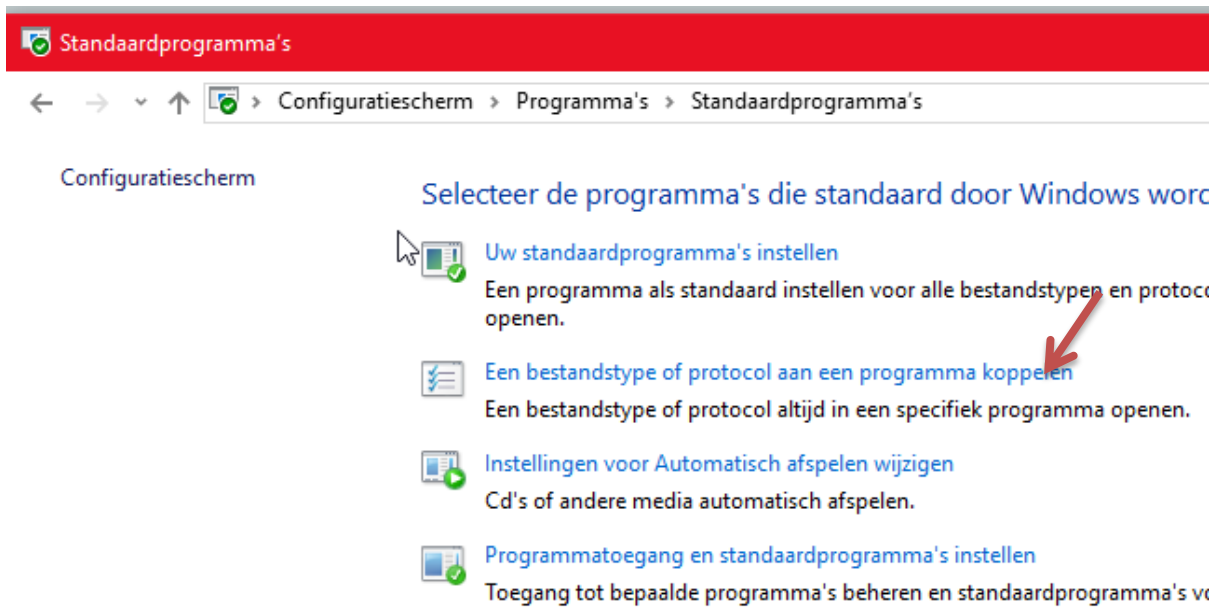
Standaardprogramma's

Configuratiescherm › Programma's › Standaardprogramma's

Configuratiescherm

Selecteer de programma's die standaard door Windows word

Uw standaardprogramma's instellen
Een programma als standaard instellen voor alle bestandstypen en protoco openen.

Een bestandstype of protocol aan een programma koppelen
Een bestandstype of protocol altijd in een specifiek programma openen.

Instellingen voor Automatisch afspelen wijzigen
Cd's of andere media automatisch afspelen.

Programmatoegang en standaardprogramma's instellen
Toegang tot bepaalde programma's beheren en standaardprogramma's vo